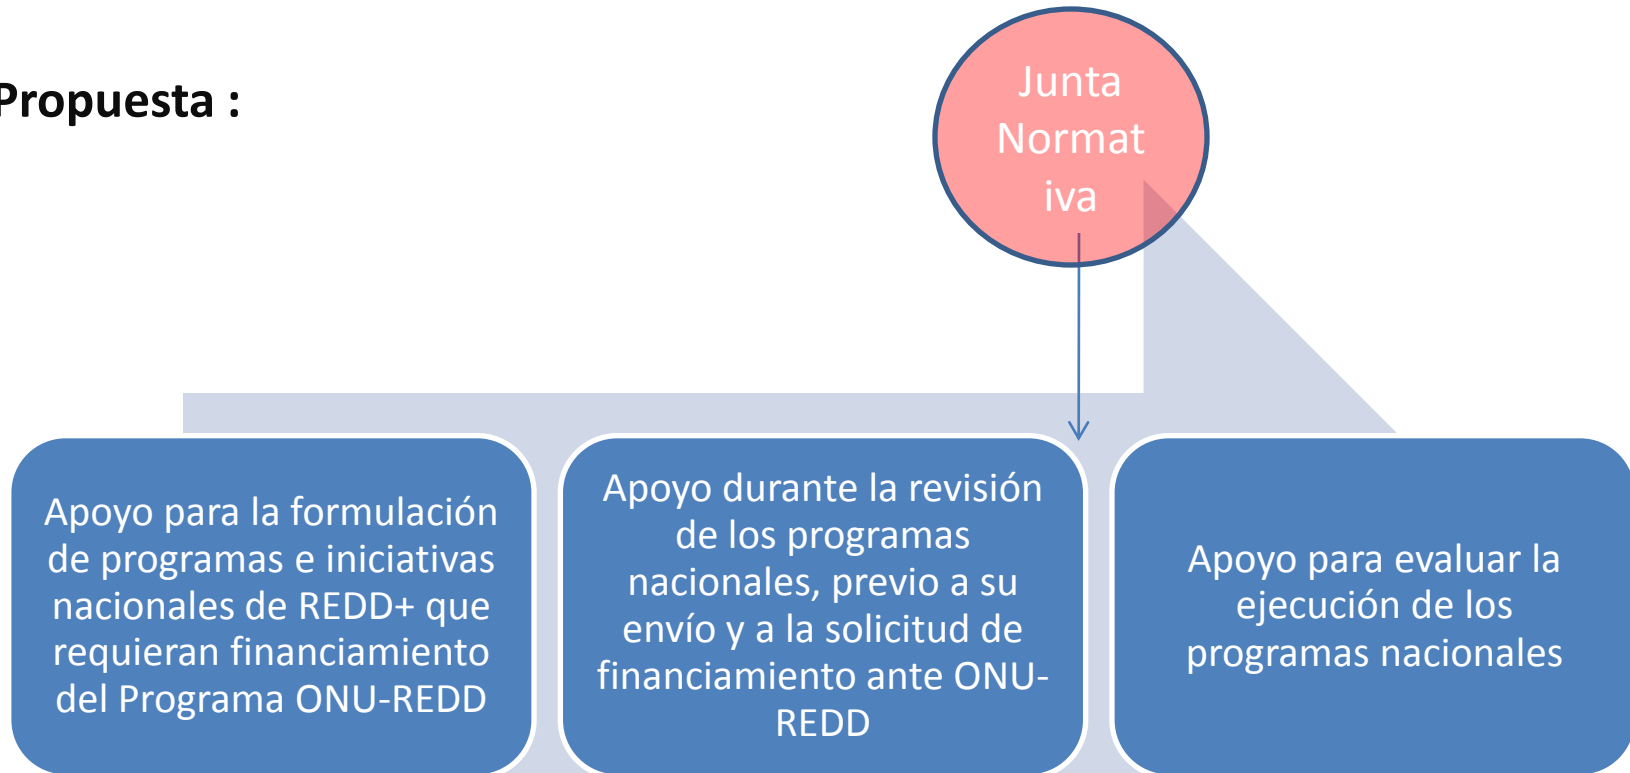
Propuesta :

Junta Normat iva

Apoyo para la formulación de programas e iniciativas nacionales de REDD+ que requieran financiamiento del Programa ONU-REDD

Apoyo durante la revisión de los programas nacionales, previo a su envío y a la solicitud de financiamiento ante ONU-REDD

Apoyo para evaluar la ejecución de los programas nacionales